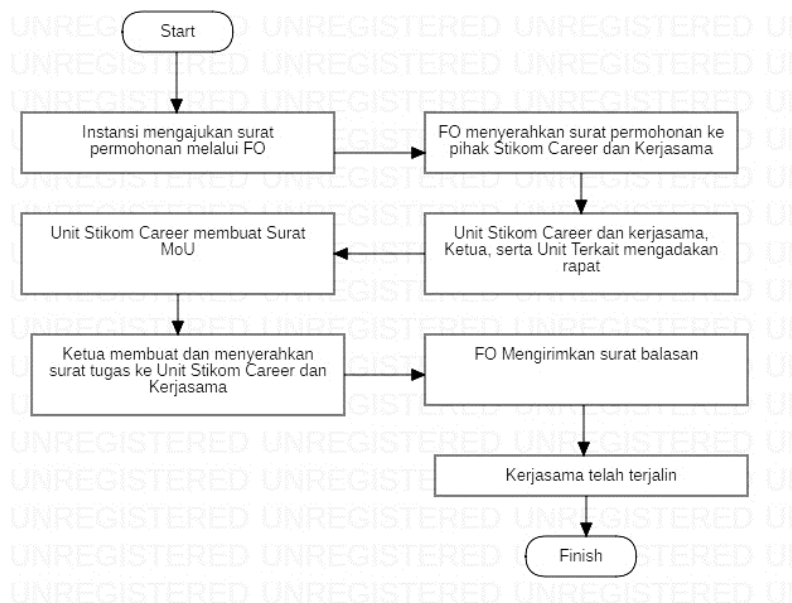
Start

Instansi mengajukan surat permohonan melalui FO

FO menyerahkan surat permohonan ke pihak Stikom Career dan Kerjasama

Unit Stikom Career dan kerjasama, Ketua, serta Unit Terkait mengadakan rapat

Unit Stikom Career membuat Surat MoU

Ketua membuat dan menyerahkan surat tugas ke Unit Stikom Career dan Kerjasama

FO Mengirimkan surat balasan

Kerjasama telah terjalin

Finish

UNREGISTERED UNREGISTERED UNREGISTERED